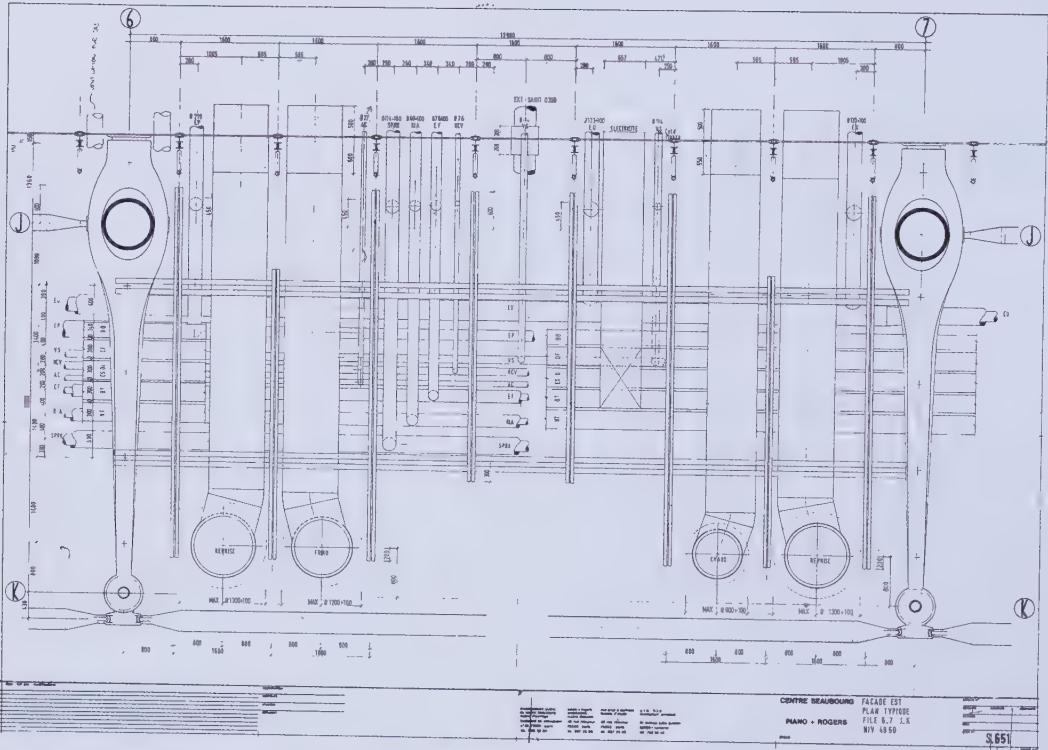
6
7
12800
800 1600 1600 1600 1600 1600 1600 1600 800
1005 595 505 505 595 1005
280 280 250 250 350 350 280 280 800 800 280 657 427 300
EXT · SAVIT Ø350
ÉLECTRICITÉ
J
J
K
K
REPRISE
FRAIS
FRAIS
REPRISE
EV
EP
VS
RCV
AC
EF
GLA
SPRK
MAX Ø 1300×100
MAX Ø 1200×100
MAX Ø 800×100
MAX Ø 1300×100
800 1600 800 800 1600 800
800 1600 800 1600 800
CENTRE BEAUBOURG
PIANO + ROGERS
FACADE EST
PLAN TYPTODE
FILE 6.7 J.K
NIV 48.50
S.651